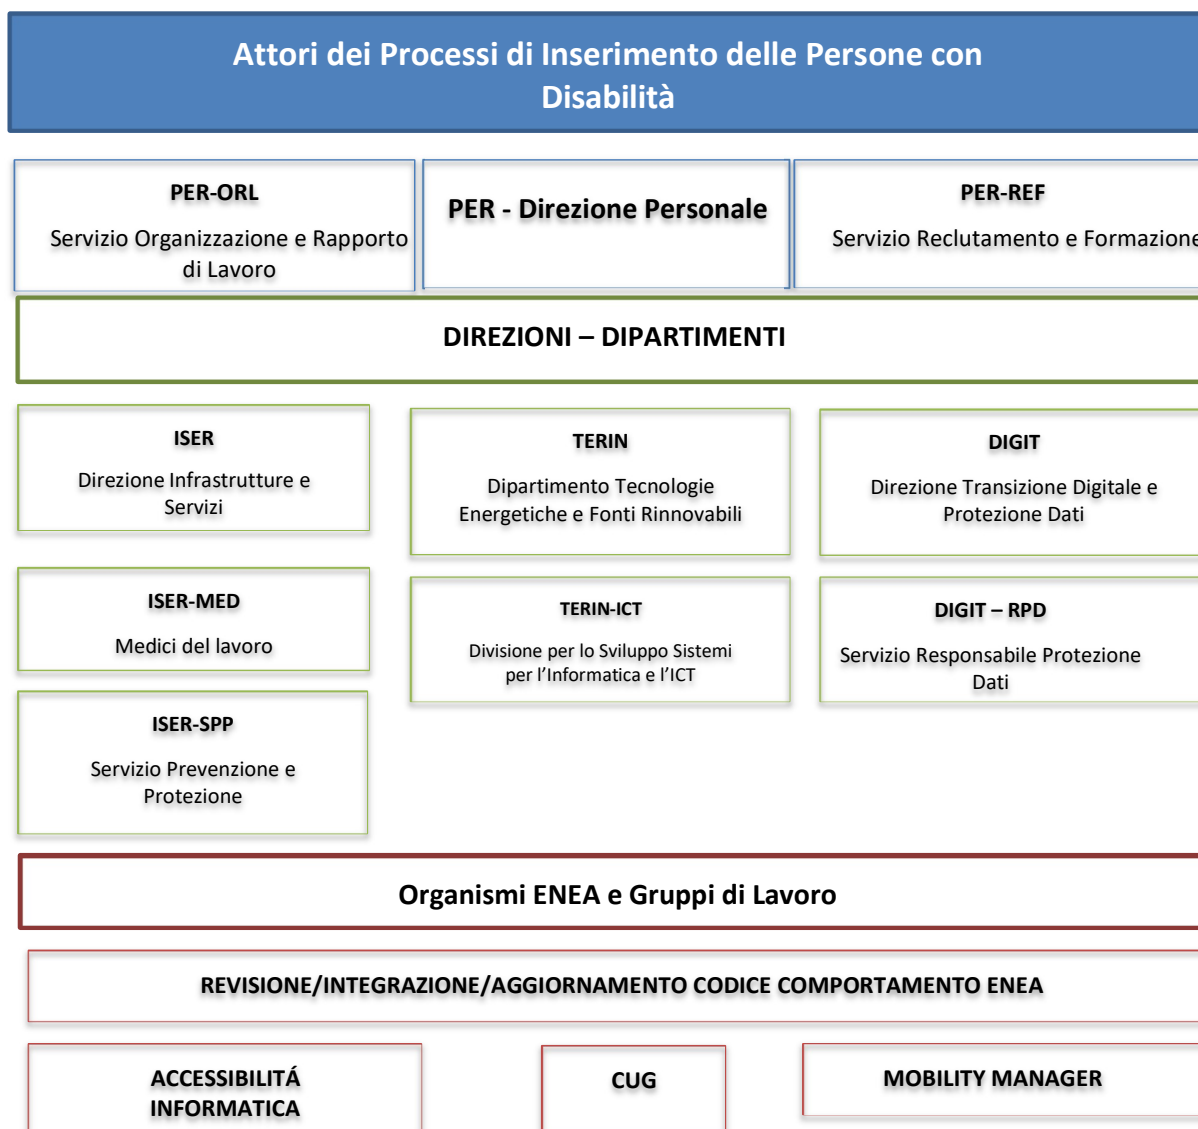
Attori dei Processi di Inserimento delle Persone con Disabilità

PER-ORL

Servizio Organizzazione e Rapporto di Lavoro

PER - Direzione Personale

PER-REF

Servizio Reclutamento e Formazione

DIREZIONI – DIPARTIMENTI

ISER

Direzione Infrastrutture e Servizi

TERIN

Dipartimento Tecnologie Energetiche e Fonti Rinnovabili

DIGIT

Direzione Transizione Digitale e Protezione Dati

ISER-MED

Medici del lavoro

TERIN-ICT

Divisione per lo Sviluppo Sistemi per l'Informatica e l'ICT

DIGIT – RPD

Servizio Responsabile Protezione Dati

ISER-SPP

Servizio Prevenzione e Protezione

Organismi ENEA e Gruppi di Lavoro

REVISIONE/INTEGRAZIONE/AGGIORNAMENTO CODICE COMPORTAMENTO ENEA

ACCESSIBILITÁ INFORMATICA

CUG

MOBILITY MANAGER